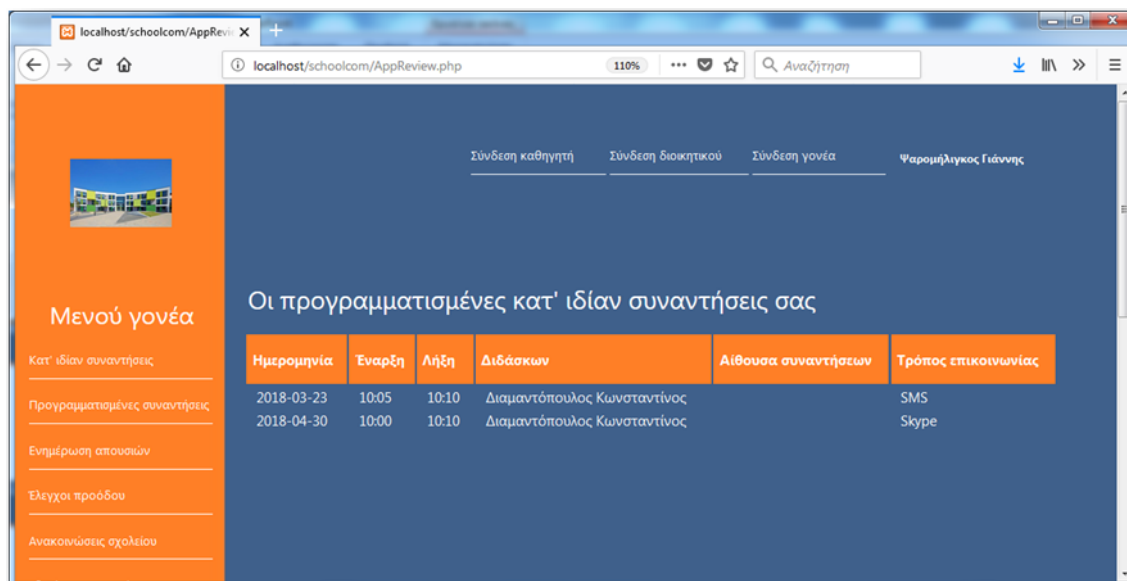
localhost/schoolcom/AppRevie

localhost/schoolcom/AppReview.php 110% Αναζήτηση

Σύνδεση καθηγητή Σύνδεση διοικητικού Σύνδεση γονέα Ψαρομήλιγκος Γιάννης

Μενού γονέα

Κατ' ιδίαν συναντήσεις

Προγραμματισμένες συναντήσεις

Ενημέρωση απουσιών

Έλεγχοι προόδου

Ανακοινώσεις σχολείου

Οι προγραμματισμένες κατ' ιδίαν συναντήσεις σας

| Ημερομηνία | Έναρξη | Λήξη | Διδάσκων | Αίθουσα συναντήσεων | Τρόπος επικοινωνίας |
|---|---|---|---|---|---|
| 2018-03-23 | 10:05 | 10:10 | Διαμαντόπουλος Κωνσταντίνος | | SMS |
| 2018-04-30 | 10:00 | 10:10 | Διαμαντόπουλος Κωνσταντίνος | | Skype |